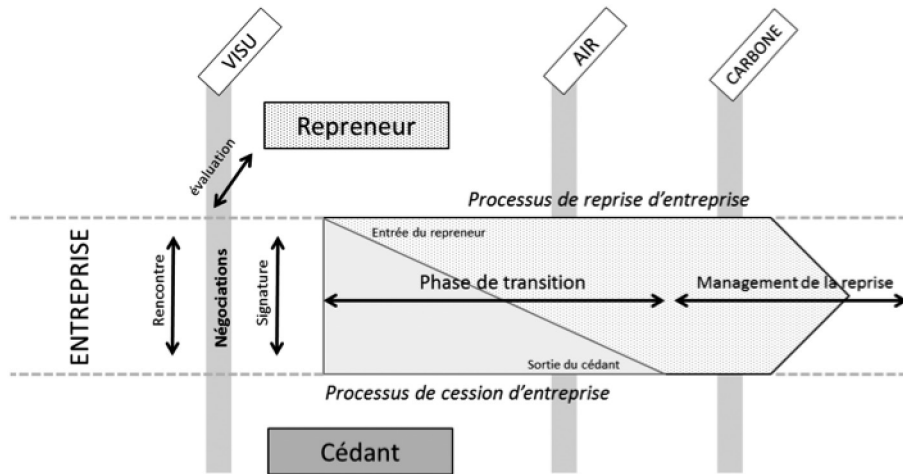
VISU

AIR

CARBONE

Repreneur

évaluation

Processus de reprise d'entreprise

ENTREPRISE

Rencontre

Négociations

Signature

Entrée du repreneur

Phase de transition

Management de la reprise

Sortie du cédant

Processus de cession d'entreprise

Cédant